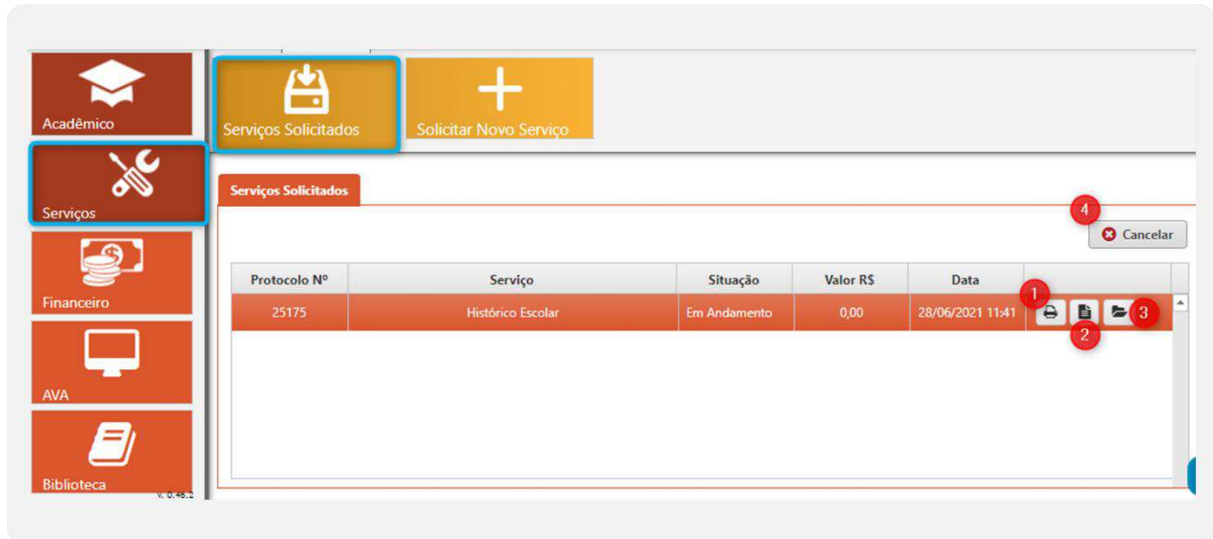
Acadêmico

Serviços

Financeiro

AVA

Biblioteca

v. 0.46.2

Serviços Solicitados

Solicitar Novo Serviço

Serviços Solicitados

4

Cancelar

| Protocolo Nº | Serviço | Situação | Valor R$ | Data | |
|---|---|---|---|---|---|
| 25175 | Histórico Escolar | Em Andamento | 0,00 | 28/06/2021 11:41 | 1 2 3 |